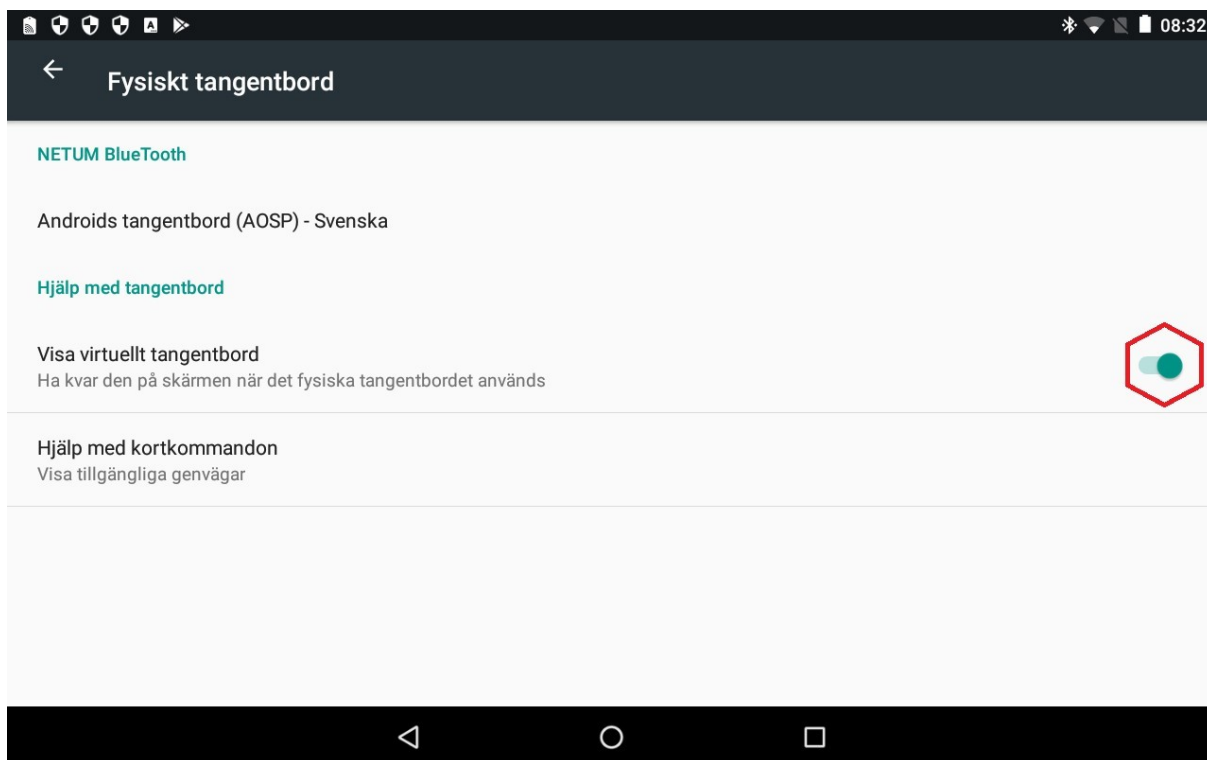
08:32

Fysiskt tangentbord

NETUM BlueTooth

Androids tangentbord (AOSP) - Svenska

Hjälp med tangentbord

Visa virtuellt tangentbord
Ha kvar den på skärmen när det fysiska tangentbordet används

Hjälp med kortkommandon
Visa tillgängliga genvägar